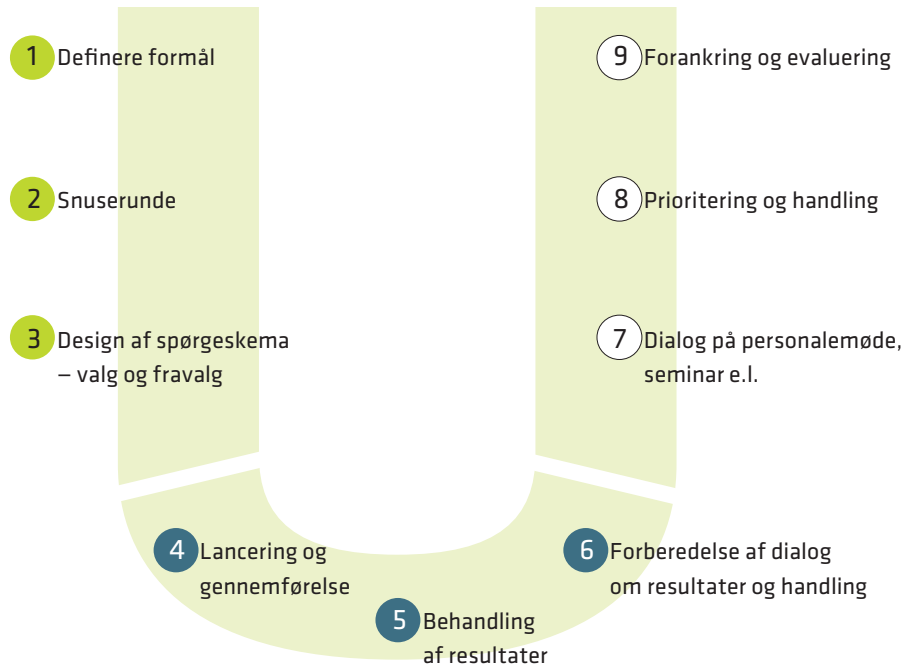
1 Definere formål

2 Snuserunde

3 Design af spørgeskema – valg og fravalg

4 Lancering og gennemførelse

5 Behandling af resultater

6 Forberedelse af dialog om resultater og handling

7 Dialog på personalemøde, seminar e.l.

8 Prioritering og handling

9 Forankring og evaluering